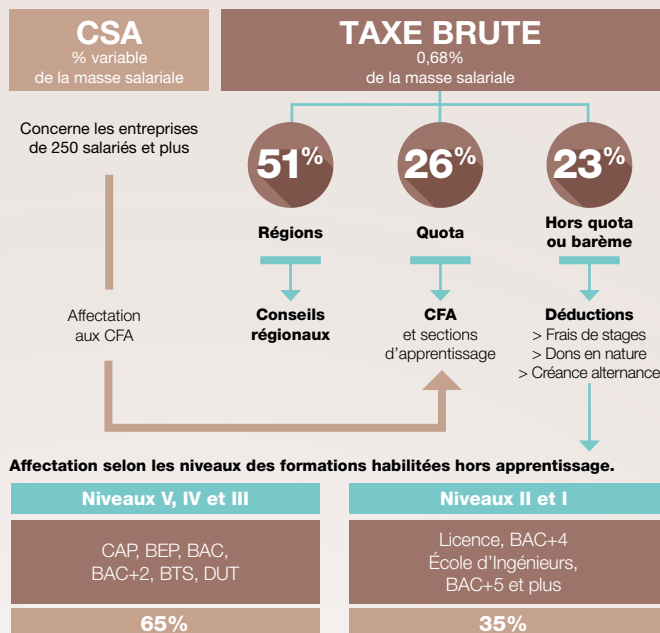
CSA
% variable
de la masse salariale

TAXE BRUTE
0,68%
de la masse salariale

Concerne les entreprises de 250 salariés et plus

51%
Régions

26%
Quota

23%
Hors quota ou barème

Conseils régionaux

CFA
et sections d'apprentissage

Déductions
> Frais de stages
> Dons en nature
> Créance alternance

Affectation aux CFA

Affectation selon les niveaux des formations habilitées hors apprentissage.

| Niveaux V, IV et III | Niveaux II et I |
|---|---|
| CAP, BEP, BAC, BAC+2, BTS, DUT | Licence, BAC+4 École d'Ingénieurs, BAC+5 et plus |
| 65% | 35% |